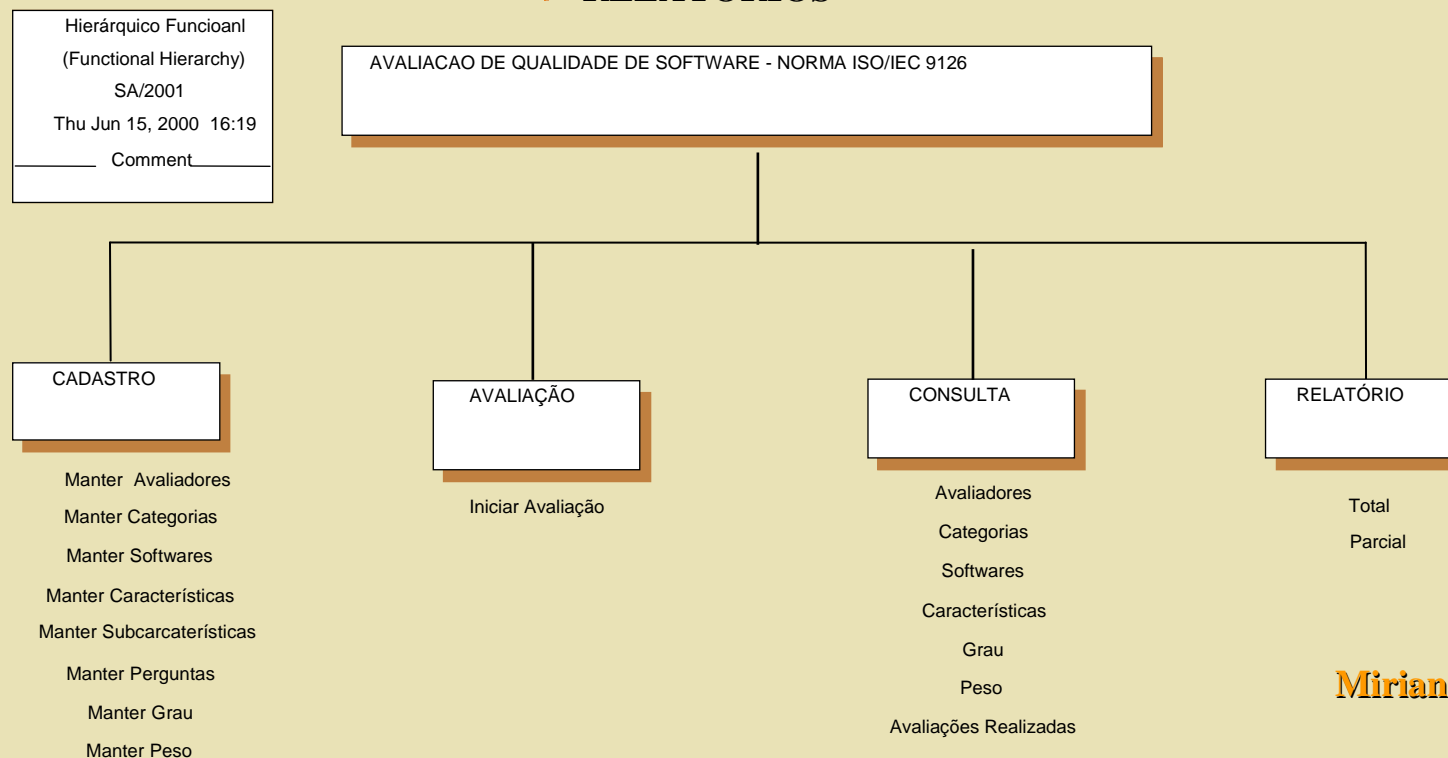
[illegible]

Hierárquico Funcioanl
(Functional Hierarchy)
SA/2001
Thu Jun 15, 2000 16:19
Comment

AVALIACAO DE QUALIDADE DE SOFTWARE - NORMA ISO/IEC 9126

CADASTRO

Manter Avaliadores
Manter Categorias
Manter Softwares
Manter Características
Manter Subcarcaterísticas
Manter Perguntas
Manter Grau
Manter Peso

AVALIAÇÃO

Iniciar Avaliação

CONSULTA

Avaliadores
Categorias
Softwares
Características
Grau
Peso
Avaliações Realizadas

RELATÓRIO

Total
Parcial

Mirian